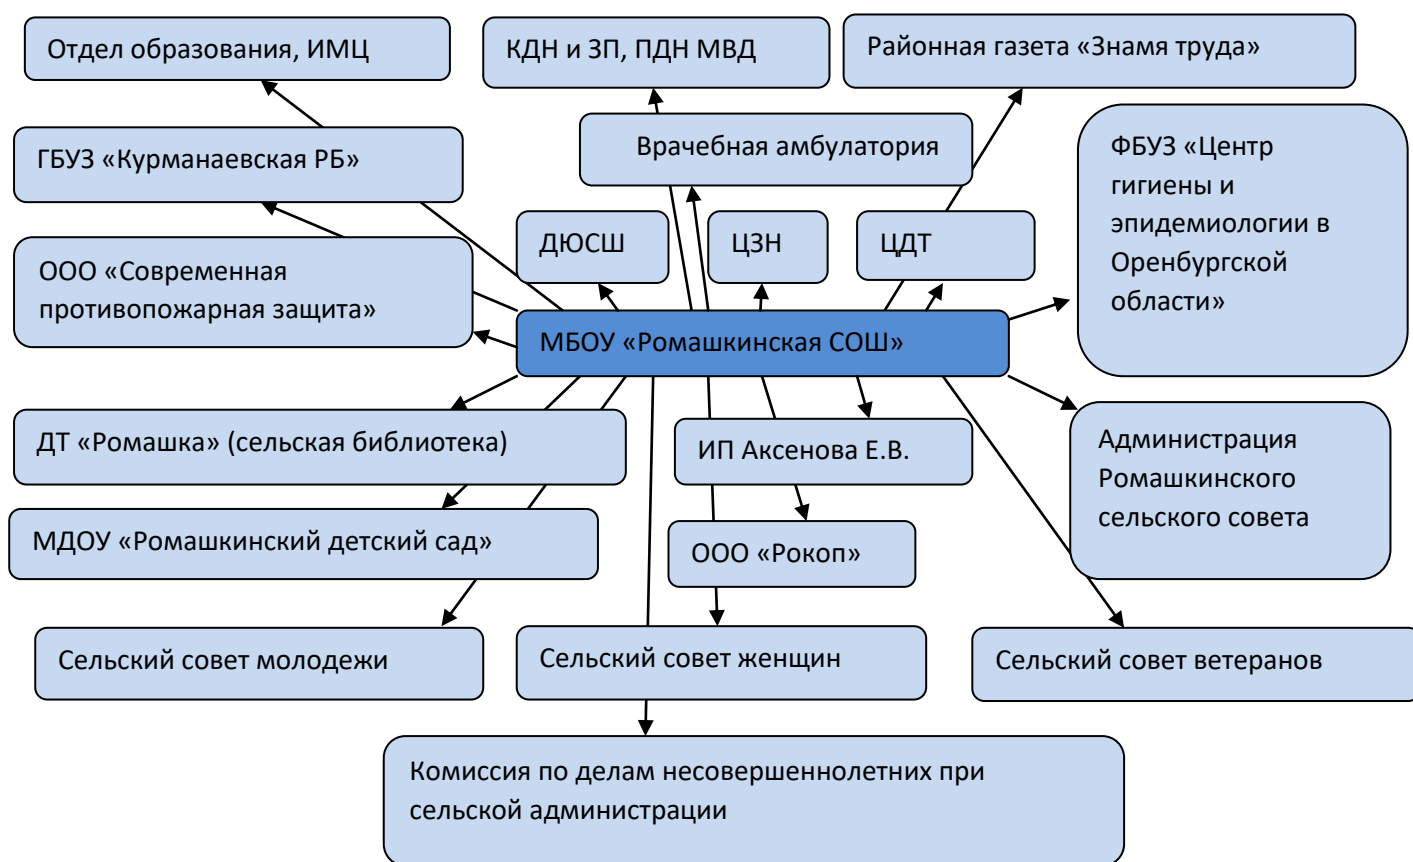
Отдел образования, ИМЦ

КДН и ЗП, ПДН МВД

Районная газета «Знамя труда»

Врачебная амбулатория

ГБУЗ «Курманаевская РБ»

ФБУЗ «Центр гигиены и эпидемиологии в Оренбургской области»

ДЮСШ

ЦЗН

ЦДТ

ООО «Современная противопожарная защита»

МБОУ «Ромашкинская СОШ»

ДТ «Ромашка» (сельская библиотека)

ИП Аксенова Е.В.

Администрация Ромашкинского сельского совета

МДОУ «Ромашкинский детский сад»

ООО «Рокоп»

Сельский совет молодежи

Сельский совет женщин

Сельский совет ветеранов

Комиссия по делам несовершеннолетних при сельской администрации